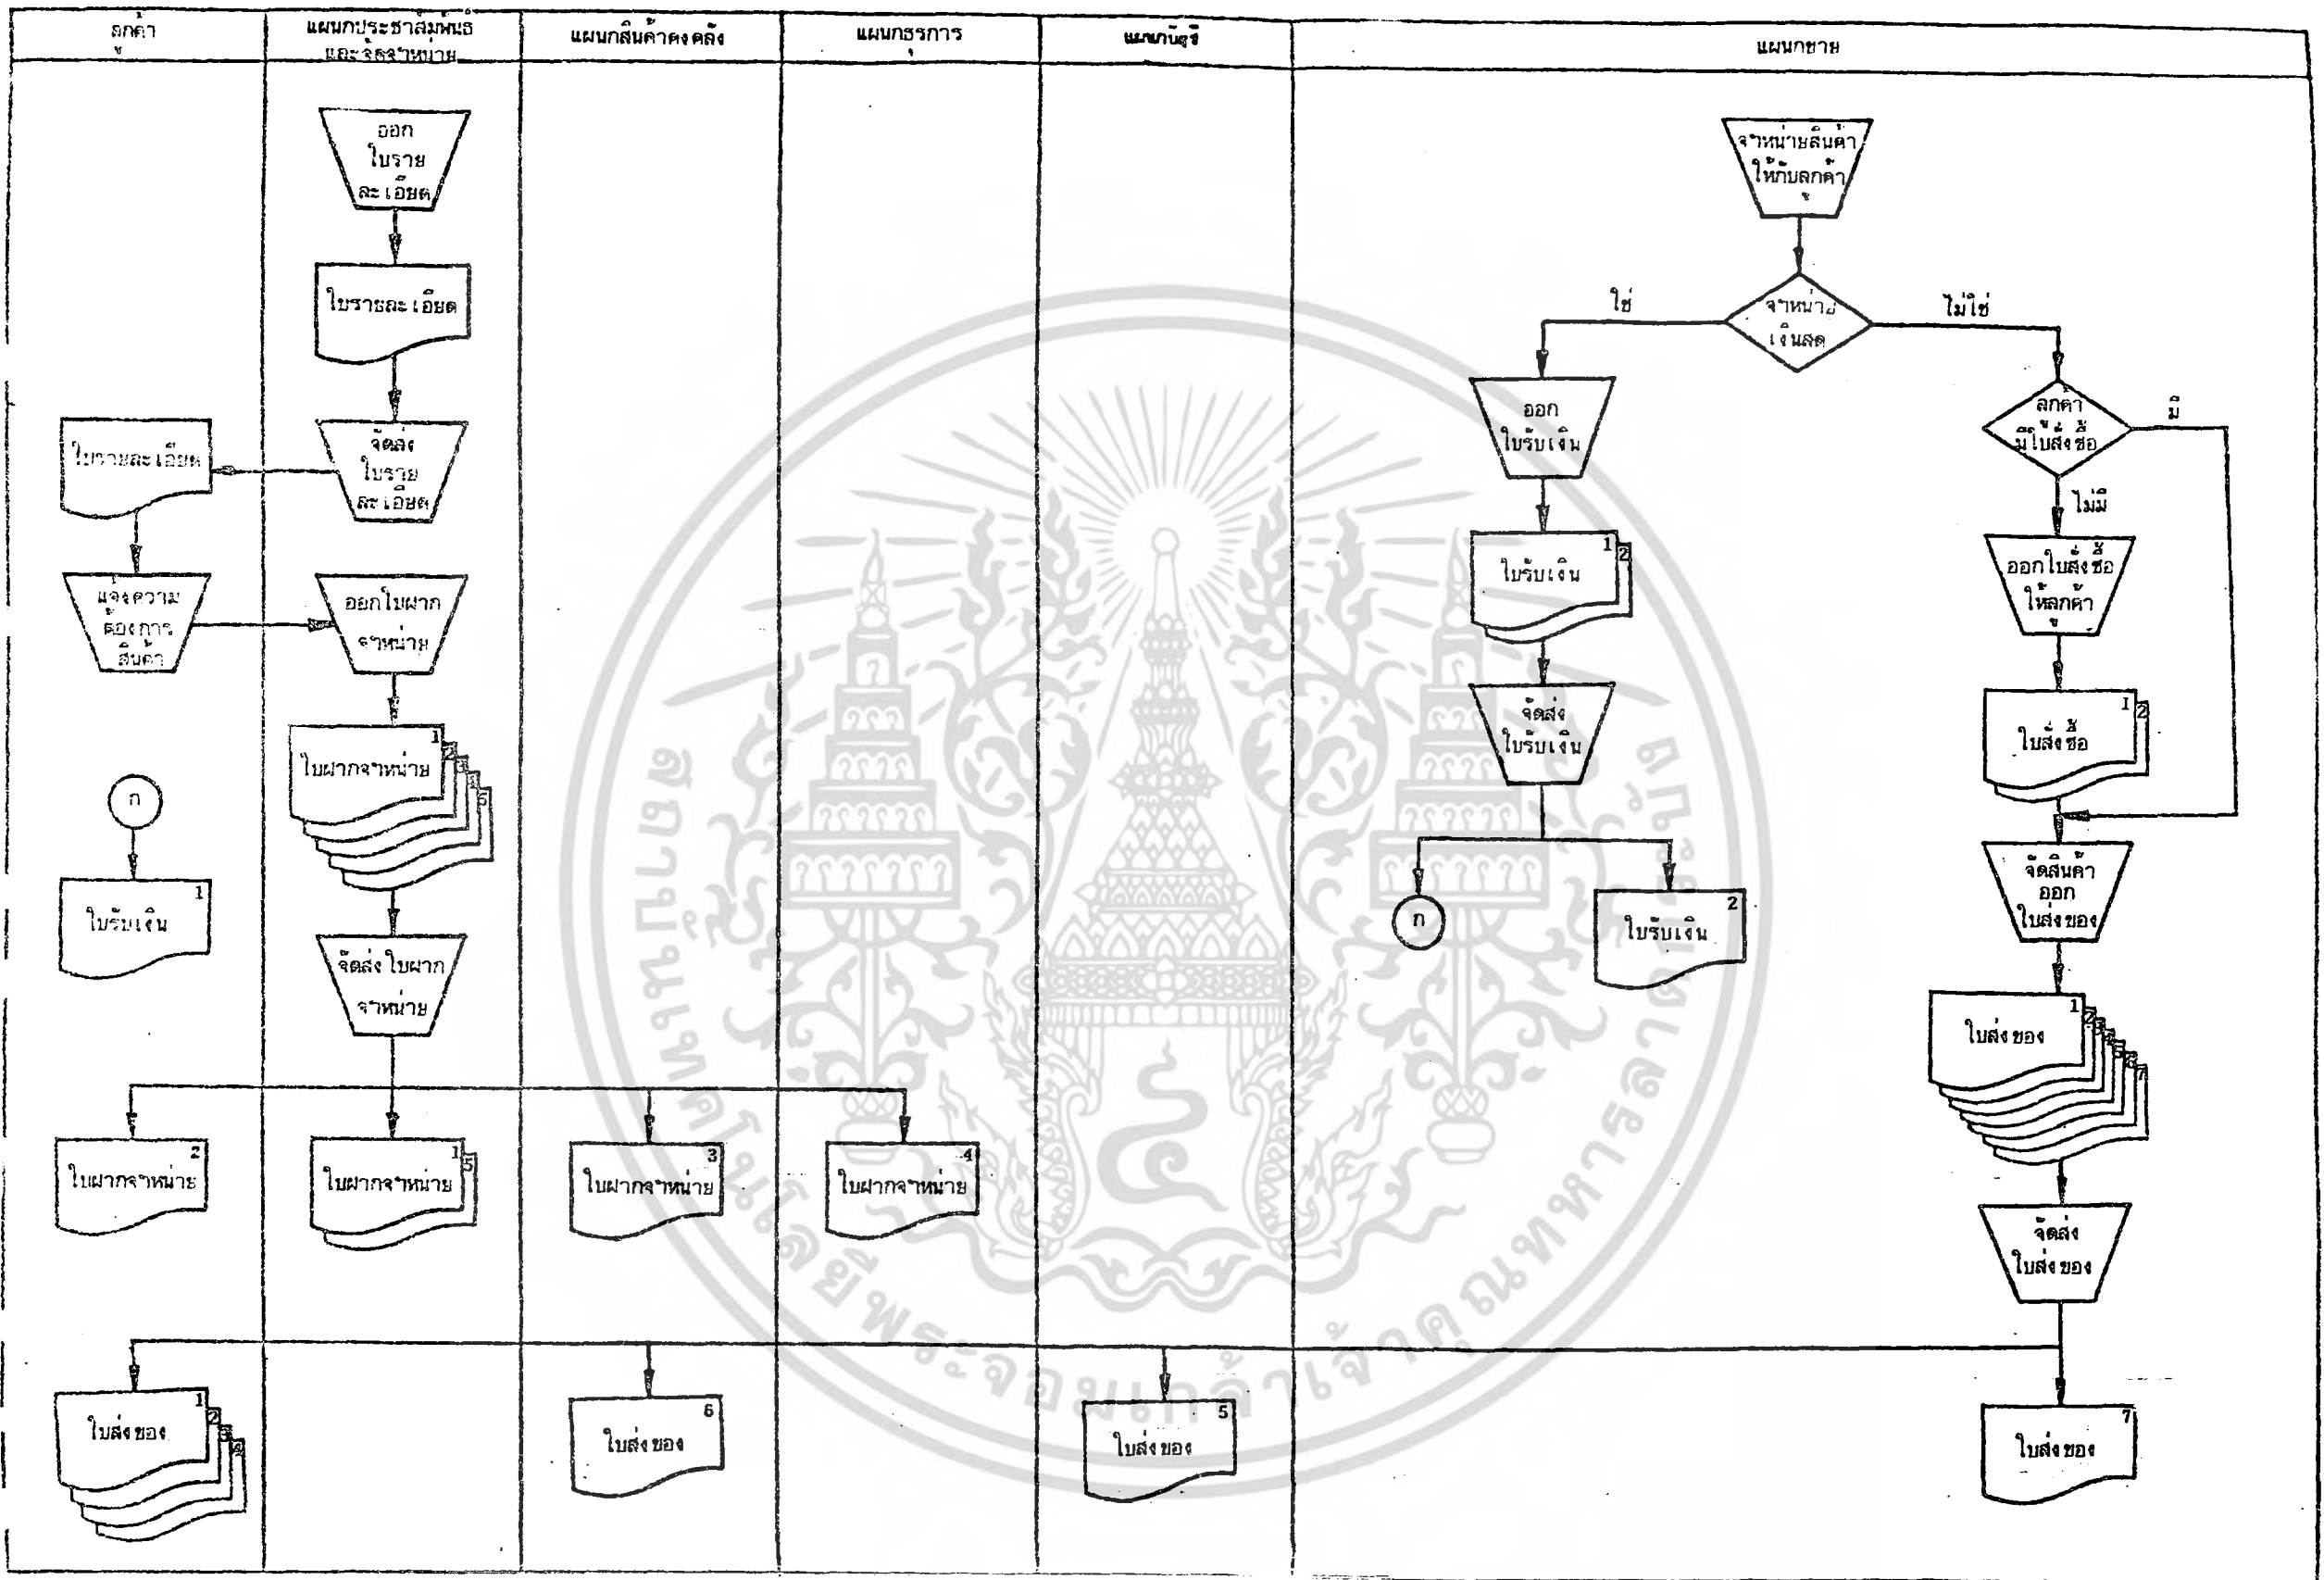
ลูกค้า

แผนกประชาสัมพันธ์และจัดจำหน่าย

แผนกสินค้าคงคลัง

แผนกธุรการ

แผนกบัญชี

แผนกขาย

ออกใบรายละเอียด

ใบรายละเอียด

จัดส่งใบรายละเอียด

ใบรายละเอียด

แจ้งความต้องการสินค้า

ออกใบฝากจำหน่าย

ใบฝากจำหน่าย 1 2 3 4 5

ก

ใบรับเงิน 1

จัดส่งใบฝากจำหน่าย

ใบฝากจำหน่าย 2

ใบฝากจำหน่าย 1 5

ใบฝากจำหน่าย 3

ใบฝากจำหน่าย 4

ใบส่งของ 1 2 3 4

ใบส่งของ 6

ใบส่งของ 5

จำหน่ายสินค้าให้กับลูกค้า

จำหน่ายเงินสด

ใช่

ไม่ใช่

ออกใบรับเงิน

ใบรับเงิน 1 2

จัดส่งใบรับเงิน

ก

ใบรับเงิน 2

ลูกค้ามีใบสั่งซื้อ

มี

ไม่มี

ออกใบสั่งซื้อให้ลูกค้า

ใบสั่งซื้อ 1 2

จัดสินค้าออกใบส่งของ

ใบส่งของ 1 2 3 4 5 6 7

จัดส่งใบส่งของ

ใบส่งของ 7